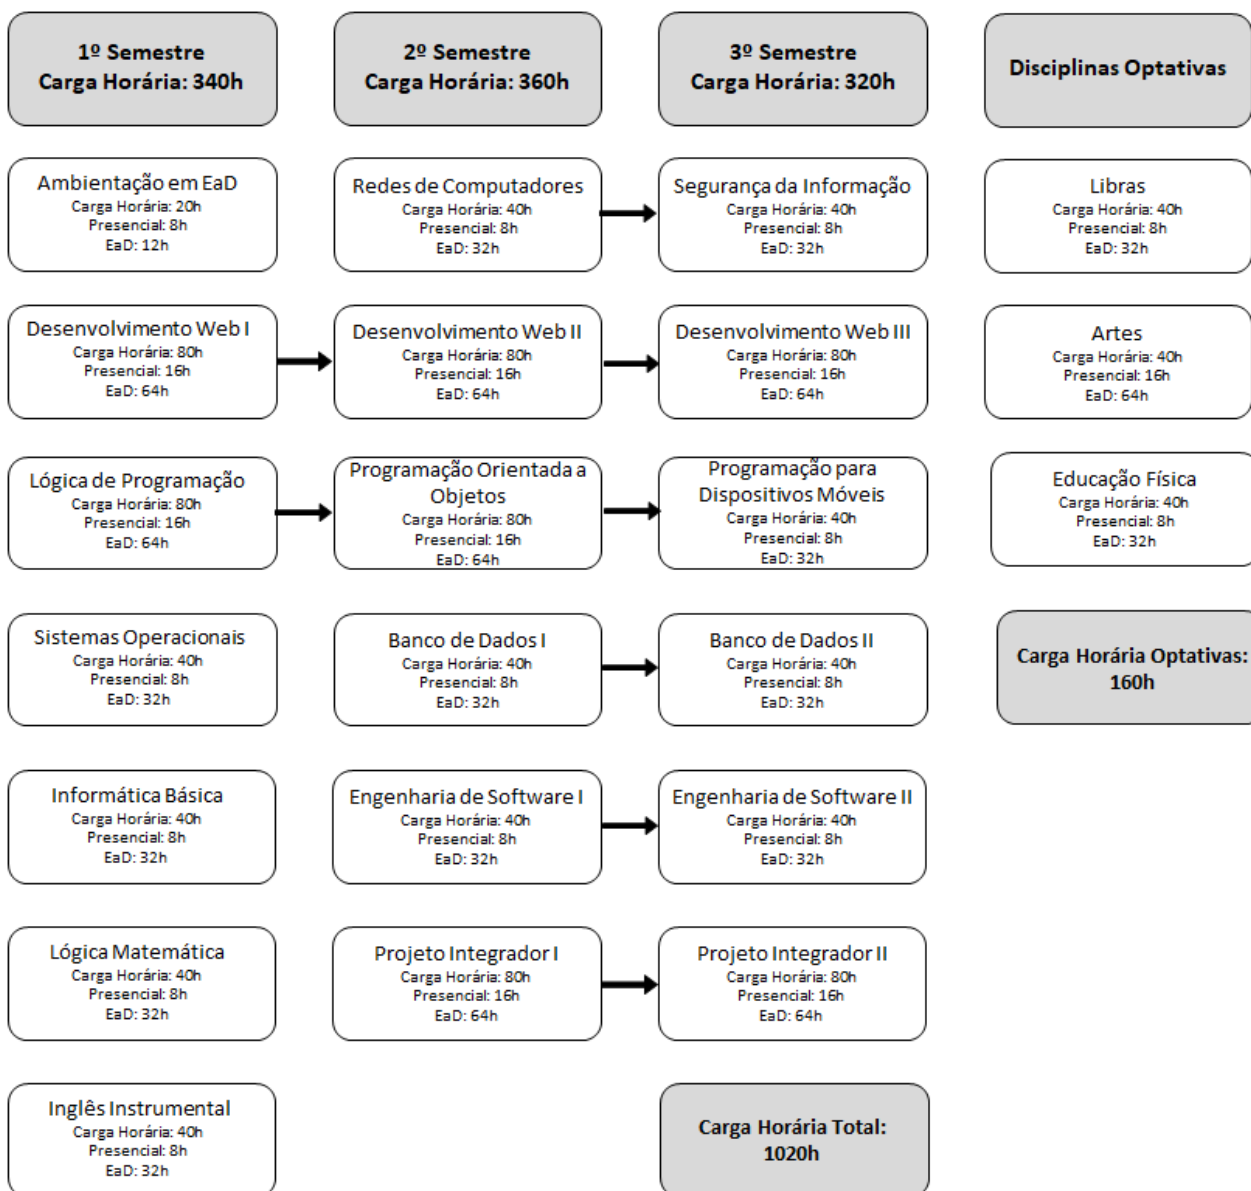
1º Semestre
Carga Horária: 340h

Ambientação em EaD
Carga Horária: 20h
Presencial: 8h
EaD: 12h

Desenvolvimento Web I
Carga Horária: 80h
Presencial: 16h
EaD: 64h

Lógica de Programação
Carga Horária: 80h
Presencial: 16h
EaD: 64h

Sistemas Operacionais
Carga Horária: 40h
Presencial: 8h
EaD: 32h

Informática Básica
Carga Horária: 40h
Presencial: 8h
EaD: 32h

Lógica Matemática
Carga Horária: 40h
Presencial: 8h
EaD: 32h

Inglês Instrumental
Carga Horária: 40h
Presencial: 8h
EaD: 32h

2º Semestre
Carga Horária: 360h

Redes de Computadores
Carga Horária: 40h
Presencial: 8h
EaD: 32h

Desenvolvimento Web II
Carga Horária: 80h
Presencial: 16h
EaD: 64h

Programação Orientada a Objetos
Carga Horária: 80h
Presencial: 16h
EaD: 64h

Banco de Dados I
Carga Horária: 40h
Presencial: 8h
EaD: 32h

Engenharia de Software I
Carga Horária: 40h
Presencial: 8h
EaD: 32h

Projeto Integrador I
Carga Horária: 80h
Presencial: 16h
EaD: 64h

3º Semestre
Carga Horária: 320h

Segurança da Informação
Carga Horária: 40h
Presencial: 8h
EaD: 32h

Desenvolvimento Web III
Carga Horária: 80h
Presencial: 16h
EaD: 64h

Programação para Dispositivos Móveis
Carga Horária: 40h
Presencial: 8h
EaD: 32h

Banco de Dados II
Carga Horária: 40h
Presencial: 8h
EaD: 32h

Engenharia de Software II
Carga Horária: 40h
Presencial: 8h
EaD: 32h

Projeto Integrador II
Carga Horária: 80h
Presencial: 16h
EaD: 64h

Carga Horária Total: 1020h

Disciplinas Optativas

Libras
Carga Horária: 40h
Presencial: 8h
EaD: 32h

Artes
Carga Horária: 40h
Presencial: 16h
EaD: 64h

Educação Física
Carga Horária: 40h
Presencial: 8h
EaD: 32h

Carga Horária Optativas: 160h